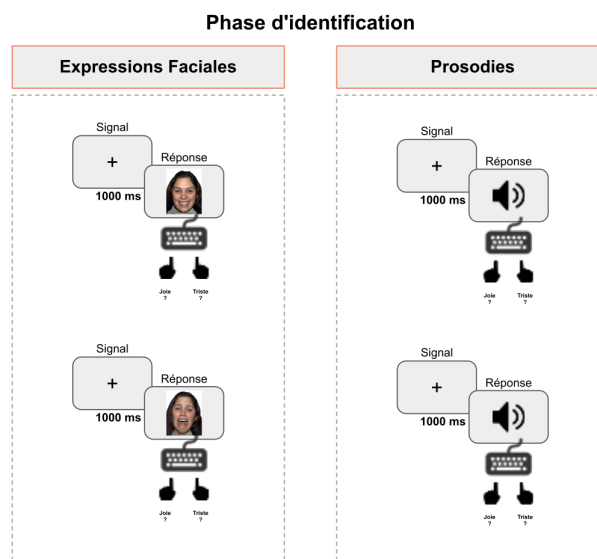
Phase d'identification

Expressions Faciales

Signal

+

Réponse

1000 ms

Joie
?

Triste
?

Signal

+

Réponse

1000 ms

Joie
?

Triste
?

Prosodies

Signal

+

Réponse

1000 ms

Joie
?

Triste
?

Signal

+

Réponse

1000 ms

Joie
?

Triste
?